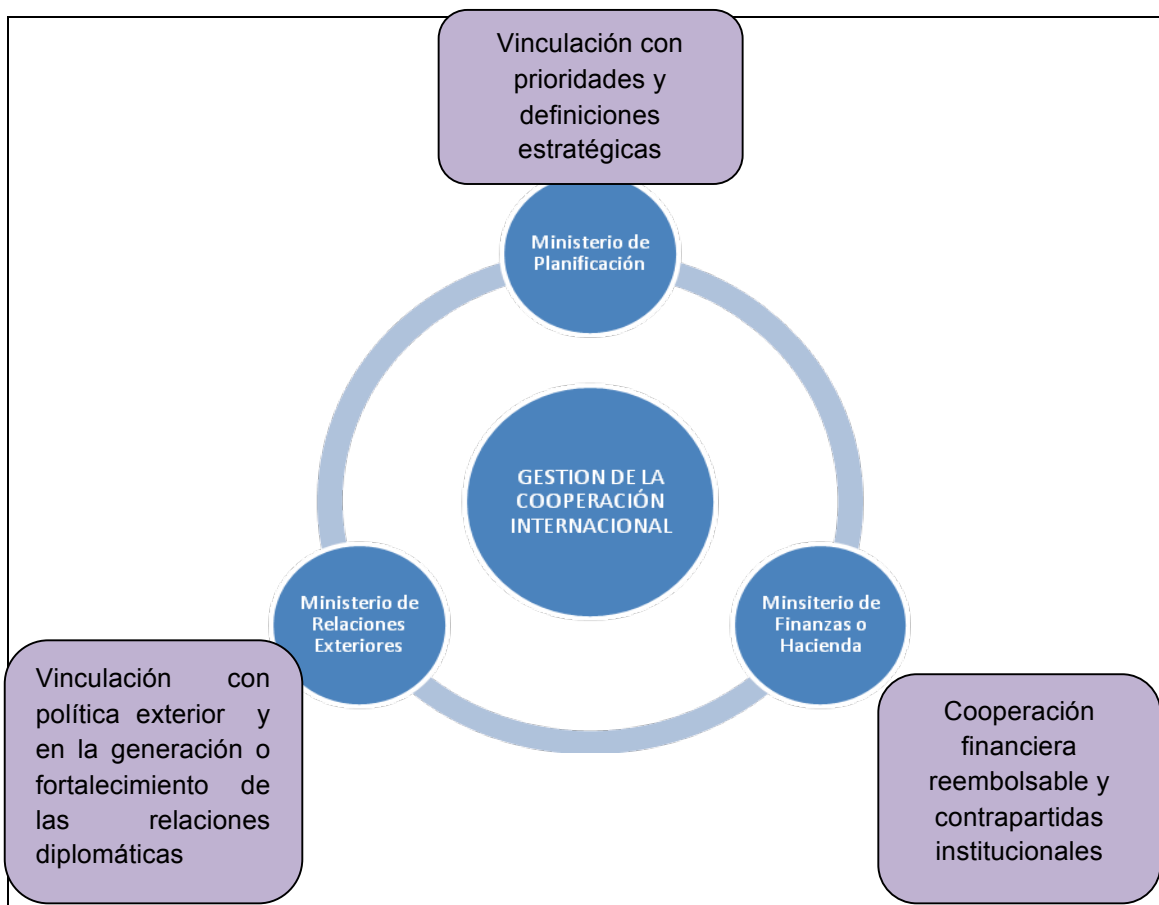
Vinculación con prioridades y definiciones estratégicas

Ministerio de Planificación

GESTION DE LA COOPERACIÓN INTERNACIONAL

Ministerio de Relaciones Exteriores

Minsiterio de Finanzas o Hacienda

Vinculación con política exterior y en la generación o fortalecimiento de las relaciones diplomáticas

Cooperación financiera reembolsable y contrapartidas institucionales